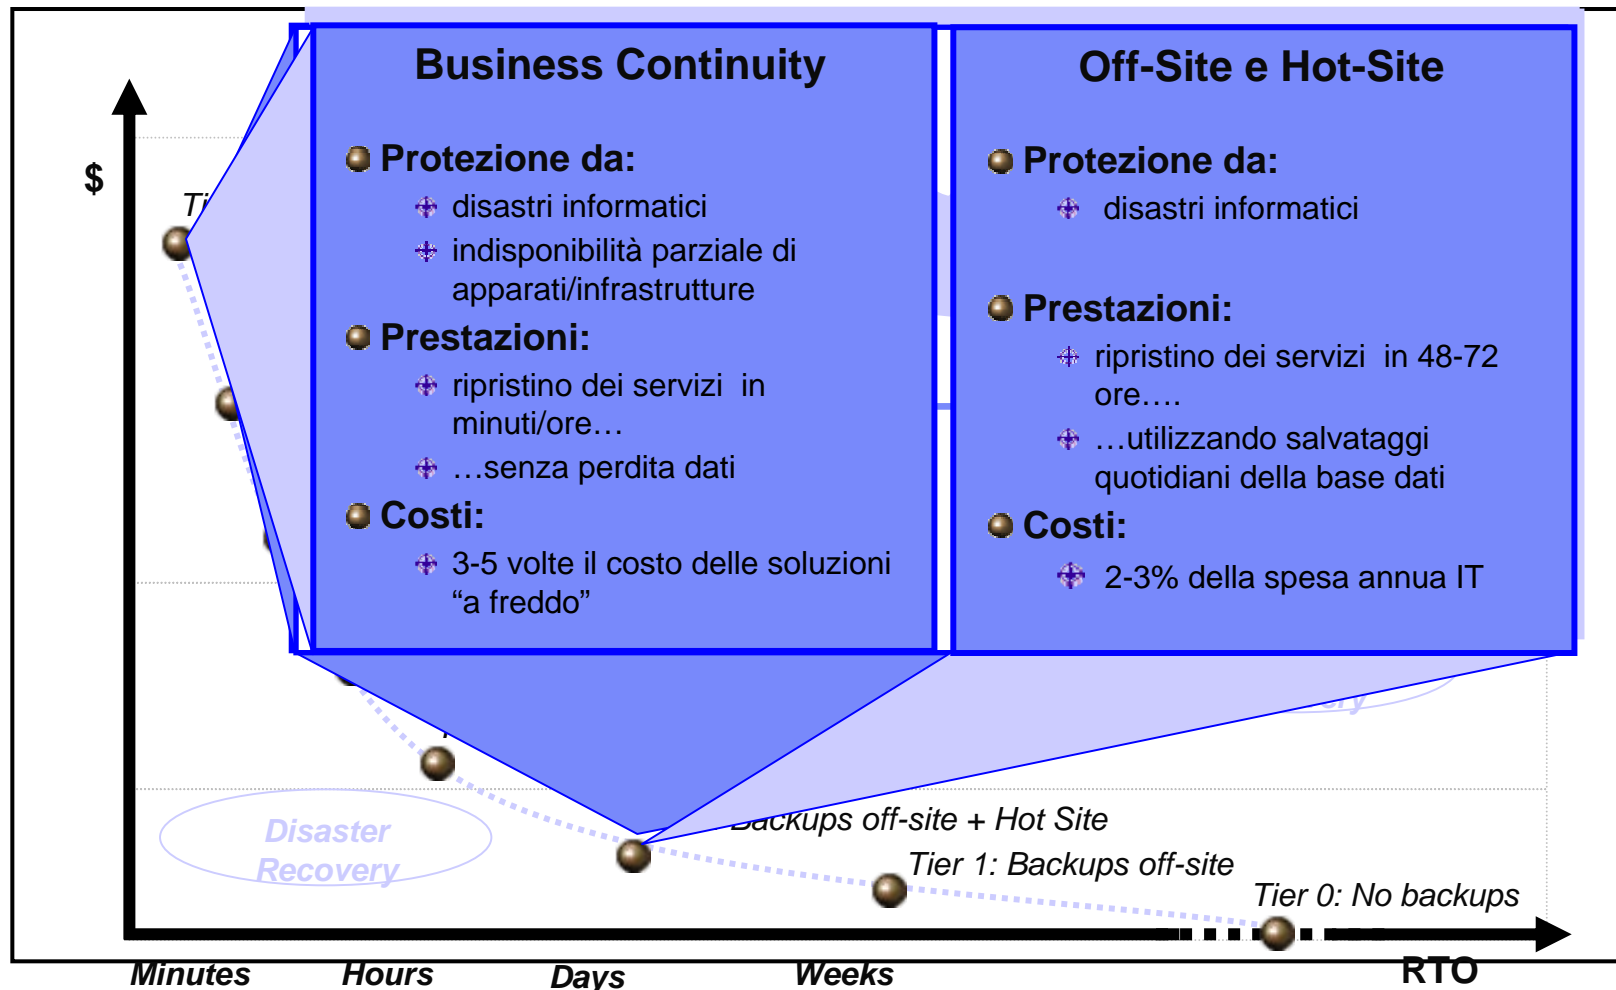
Business Continuity

Protezione da:

disastri informatici

indisponibilità parziale di apparati/infrastrutture

Prestazioni:

ripristino dei servizi in minuti/ore…

…senza perdita dati

Costi:

3-5 volte il costo delle soluzioni "a freddo"

Off-Site e Hot-Site

Protezione da:

disastri informatici

Prestazioni:

ripristino dei servizi in 48-72 ore….

…utilizzando salvataggi quotidiani della base dati

Costi:

2-3% della spesa annua IT

$

Ti

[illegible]ackups off-site + Hot Site

Tier 1: Backups off-site

Tier 0: No backups

Disaster Recovery

Minutes

Hours

Days

Weeks

RTO